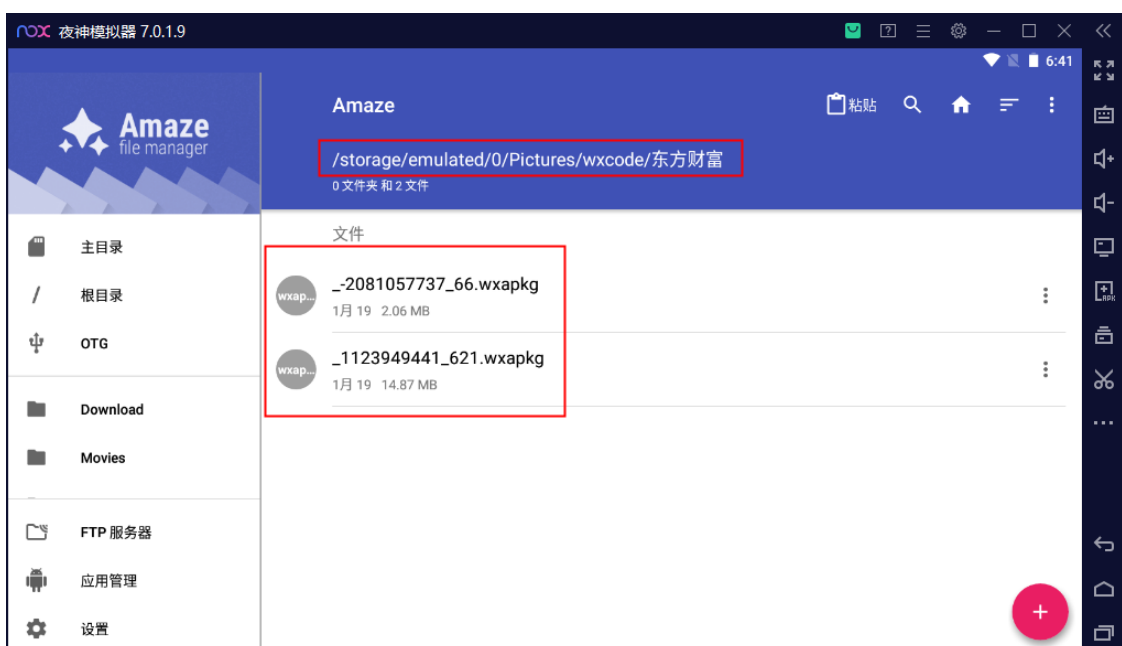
nox 夜神模拟器 7.0.1.9

6:41

Amaze
file manager

Amaze

粘贴

/storage/emulated/0/Pictures/wxcode/东方财富
0 文件夹和 2 文件

主目录
根目录
OTG
Download
Movies
FTP 服务器
应用管理
设置

文件

wxap...
_-2081057737_66.wxapkg
1月 19 2.06 MB

wxap...
_1123949441_621.wxapkg
1月 19 14.87 MB

+